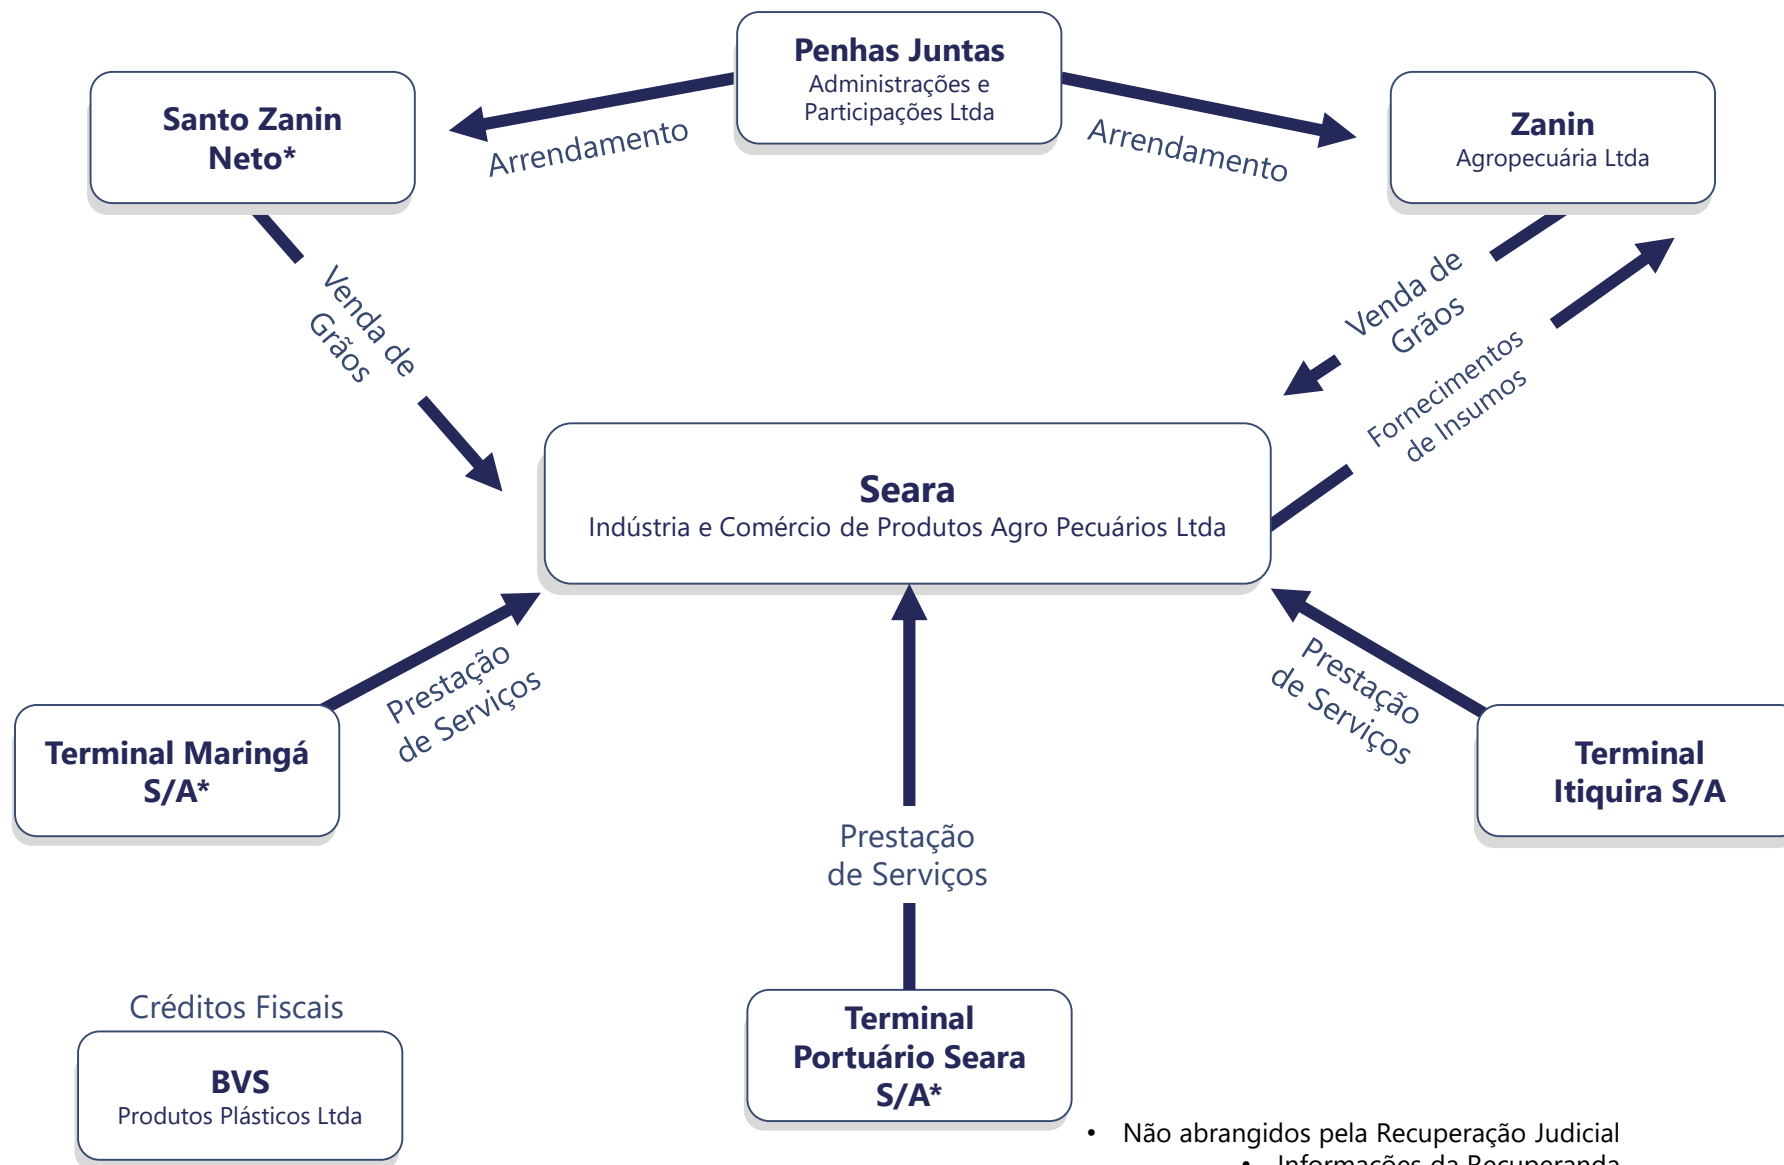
Penhas Juntas
Administrações e Participações Ltda

Santo Zanin Neto*

Arrendamento

Arrendamento

Zanin
Agropecuária Ltda

Venda de Grãos

Venda de Grãos

Fornecimentos de Insumos

Seara
Indústria e Comércio de Produtos Agro Pecuários Ltda

Prestação de Serviços

Prestação de Serviços

Terminal Maringá S/A*

Terminal Itiquira S/A

Prestação de Serviços

Créditos Fiscais

BVS
Produtos Plásticos Ltda

Terminal Portuário Seara S/A*

• Não abrangidos pela Recuperação Judicial
• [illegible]